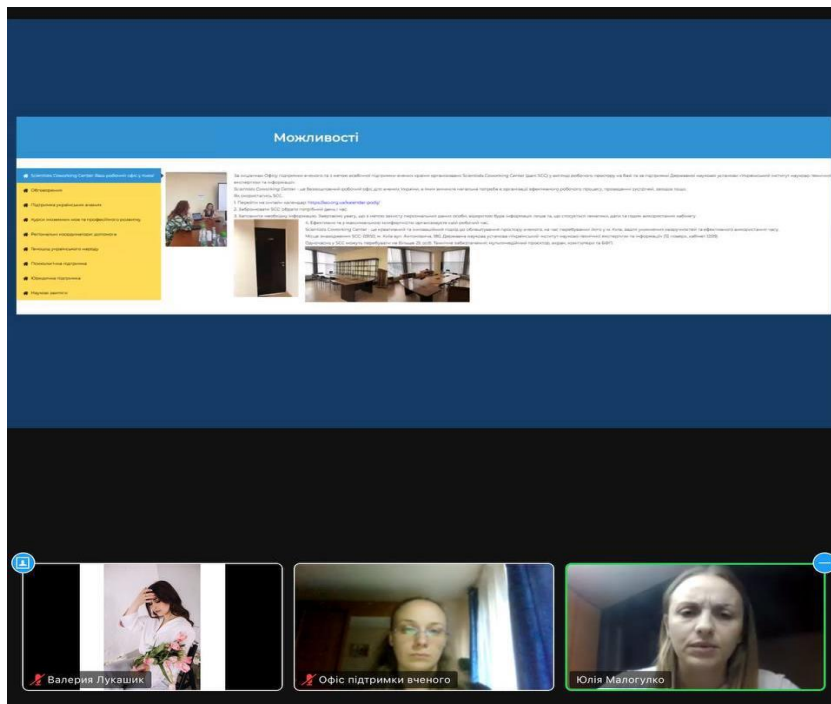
Можливості

Scientists Coworking Center: Ваш робочий офіс у полі

Обговорення

Підтримка українських вчених

Адреси можливих наук та професійного розвитку

Регіональні координатори допомоги

Генерація українського народу

Психологічна підтримка

Юридична підтримка

Наукові проєкти

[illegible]

Валерия Лукашик

Офіс підтримки вченого

Юлія Малогулко